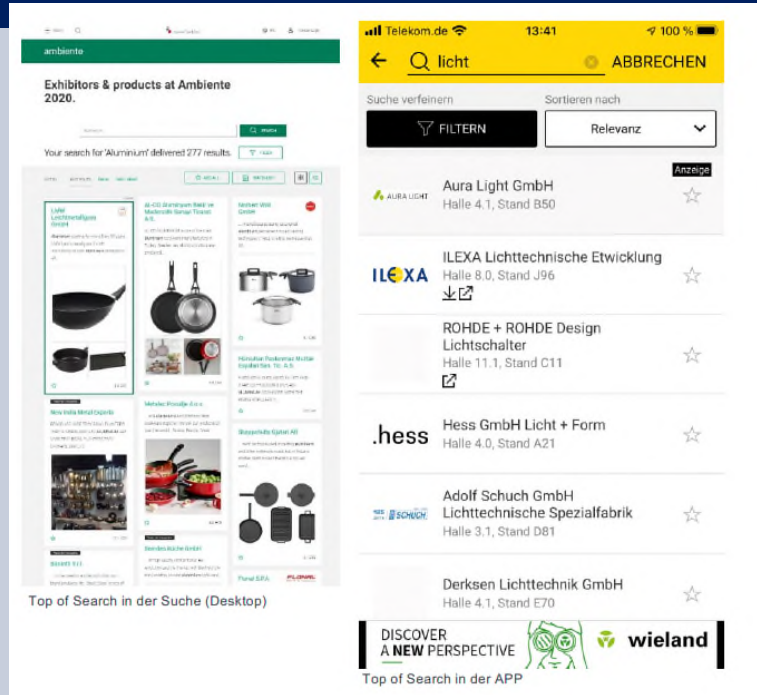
ambiente

Exhibitors & products at Ambiente 2020.

Your search for 'Aluminium' delivered 277 results.

Lafel Lichtmetallguss GmbH

Al-Ciz Aluminyum Sanayi ve Madencilik Sanayi Ticaret A.S.

Seebach Wok GmbH

Hünniker Panhellas Metall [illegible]

New India Metal Exports

Mehelec Primaljo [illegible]

Steelpulle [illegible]

Bessertt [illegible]

Steirden Küche GmbH

Floral S.P.A.

Top of Search in der Suche (Desktop)

Telekom.de 13:41 100 %

licht ABBRECHEN

Suche verfeinern Sortieren nach

FILTERN Relevanz

Anzeige

AURA LIGHT

Aura Light GmbH
Halle 4.1, Stand B50

ILEXA

ILEXA Lichttechnische Etwicklung
Halle 8.0, Stand J96

ROHDE + ROHDE Design Lichtschalter
Halle 11.1, Stand C11

.hess

Hess GmbH Licht + Form
Halle 4.0, Stand A21

SCHUCH

Adolf Schuch GmbH Lichttechnische Spezialfabrik
Halle 3.1, Stand D81

Derksen Lichttechnik GmbH
Halle 4.1, Stand E70

DISCOVER A NEW PERSPECTIVE wieland

Top of Search in der APP